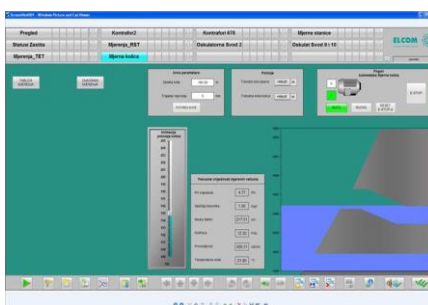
Pregled | Kontroler2 | Kontrolori 678 | Mjerne stanice
Statusi Zasuna | Mjerenja_RST | Oskulatorna Svod 2 | Oskulat Svod 9 i 10
Mjerenja_TET | Mjerna kolica

ELCOM

Unos parametara

Pozicija

Pogon

Trenutne vrijednosti mjernih veličina

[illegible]